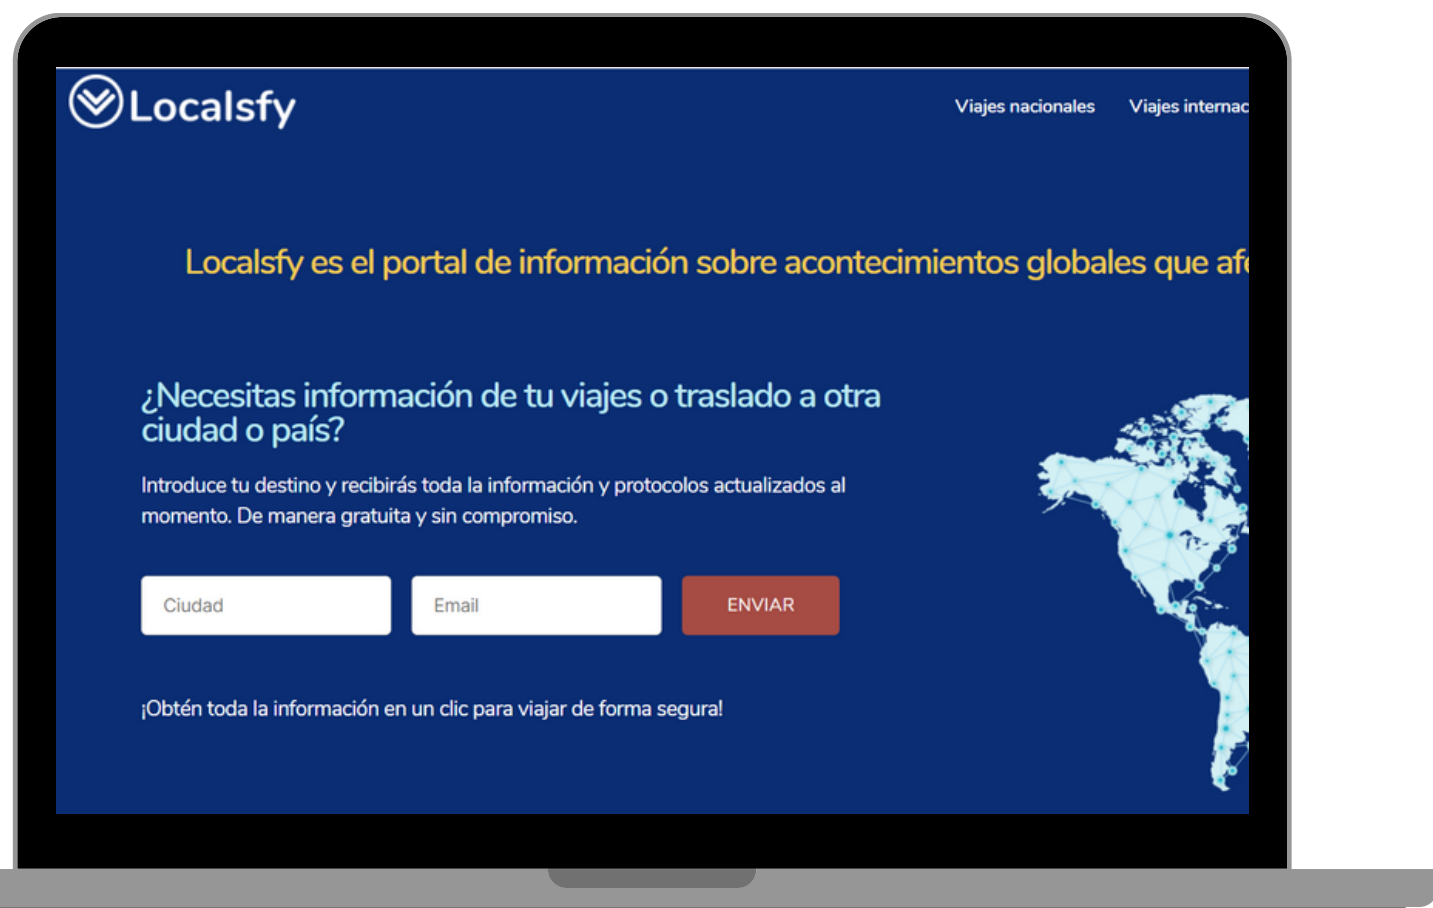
Localsfy

Viajes nacionales Viajes internac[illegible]

Localsfy es el portal de información sobre acontecimientos globales que af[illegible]

¿Necesitas información de tu viajes o traslado a otra ciudad o país?

Introduce tu destino y recibirás toda la información y protocolos actualizados al momento. De manera gratuita y sin compromiso.

Ciudad

Email

ENVIAR

¡Obtén toda la información en un clic para viajar de forma segura!